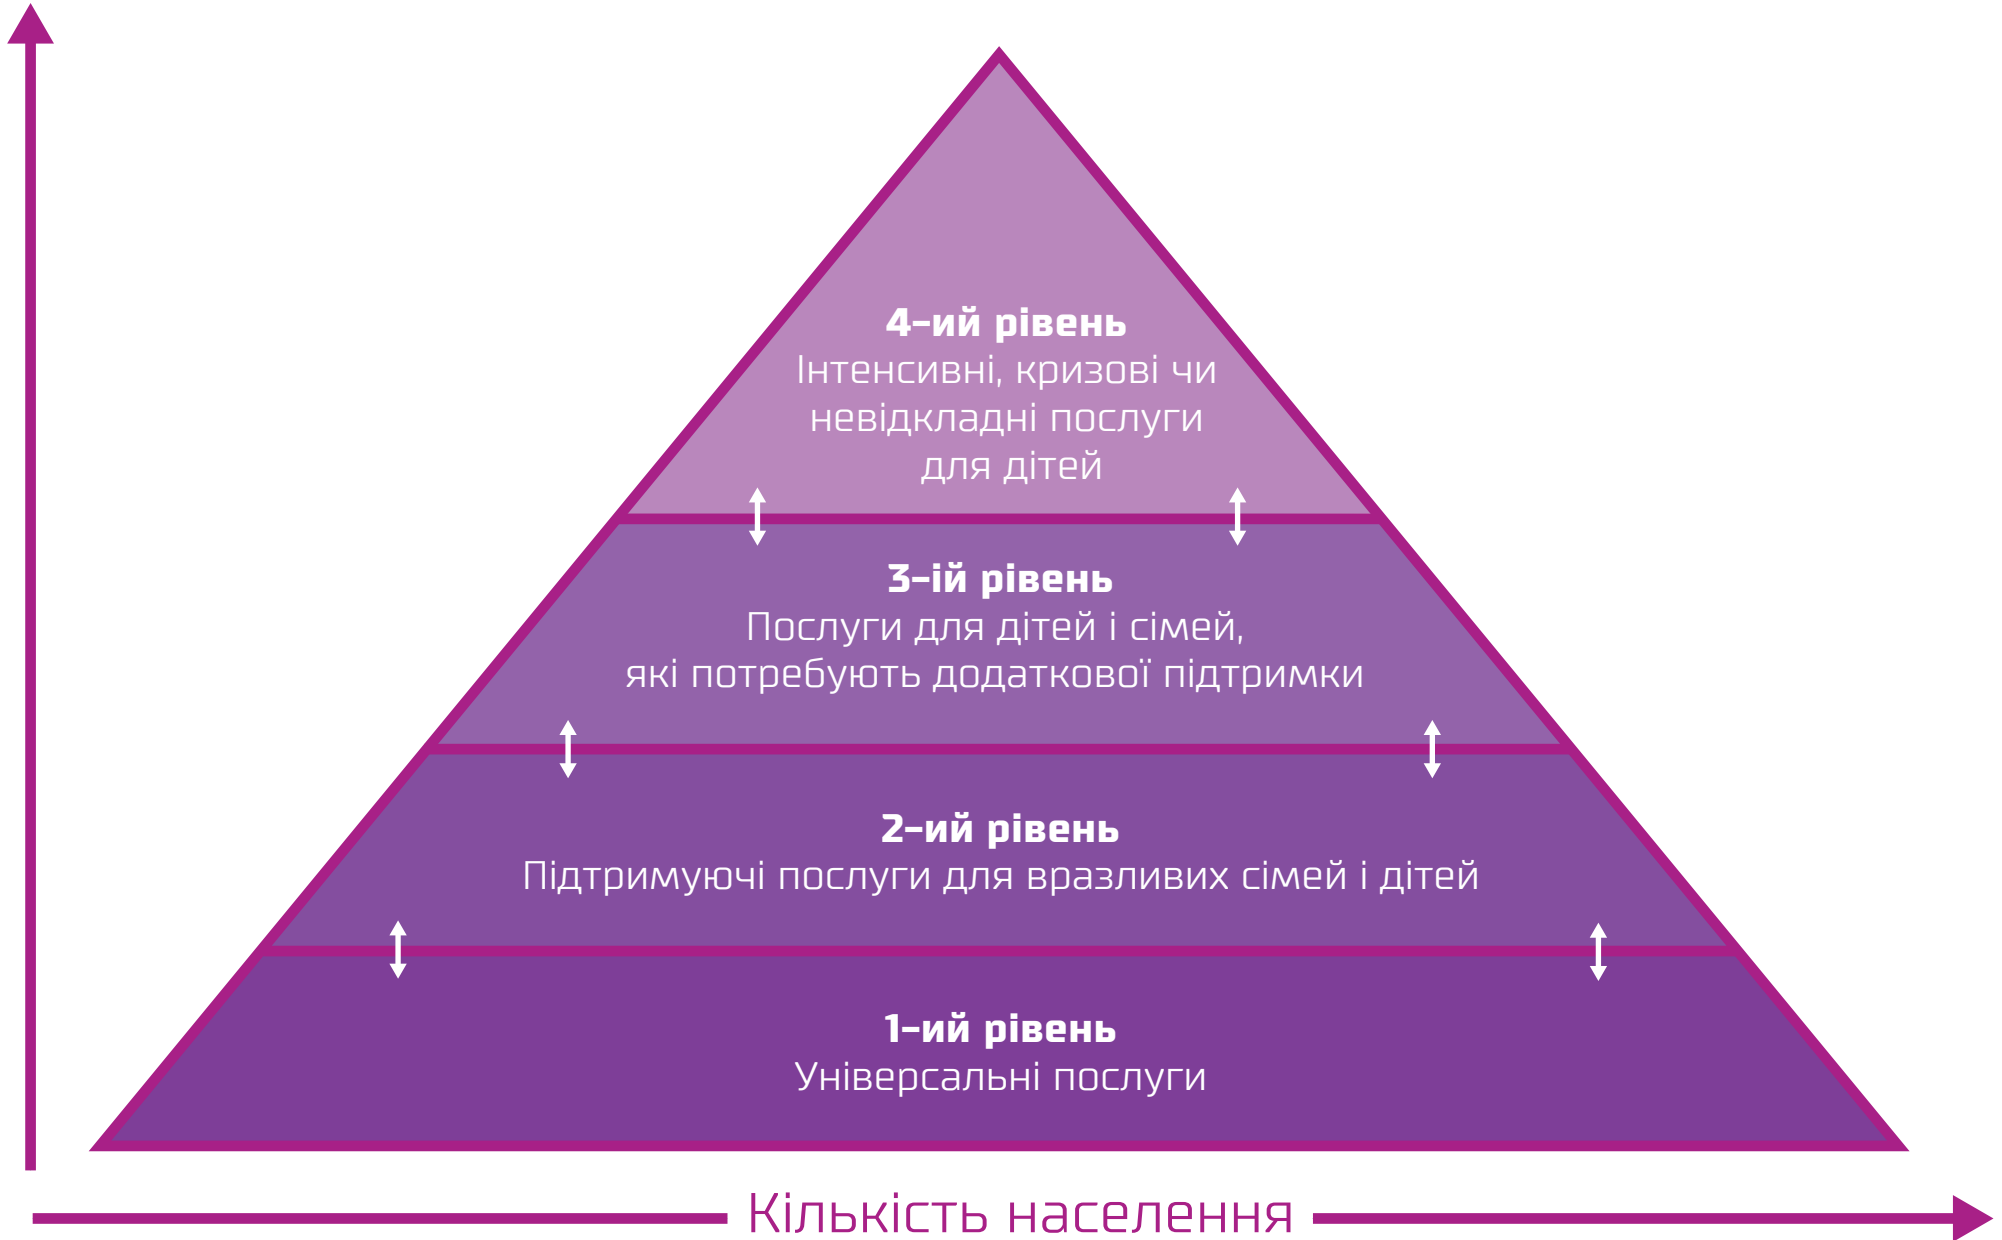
4–ий рівень
Інтенсивні, кризові чи невідкладні послуги для дітей

3–ій рівень
Послуги для дітей і сімей, які потребують додаткової підтримки

2–ий рівень
Підтримуючі послуги для вразливих сімей і дітей

1–ий рівень
Універсальні послуги

Кількість населення